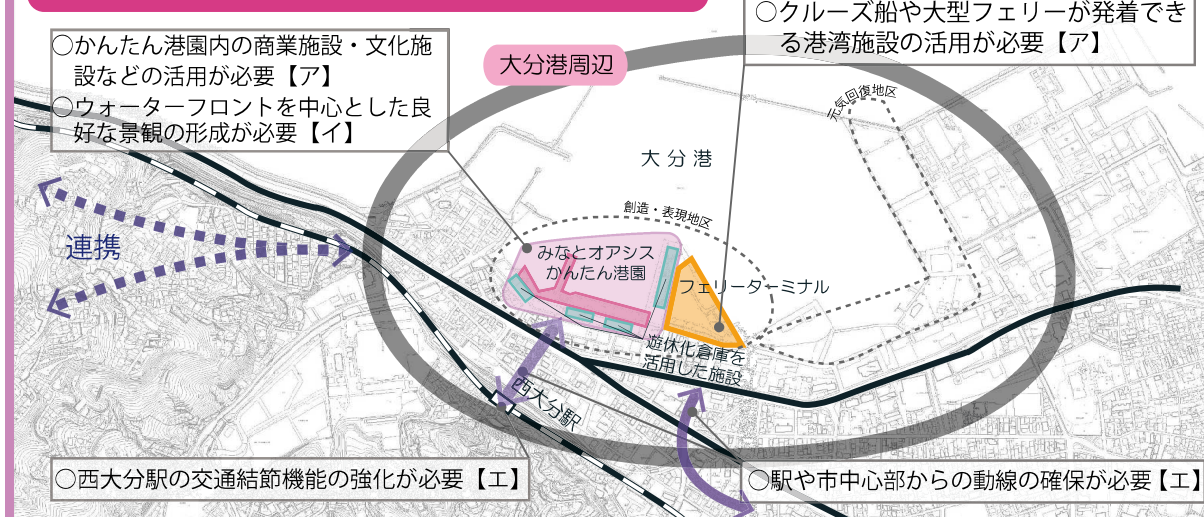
○クルーズ船や大型フェリーが発着できる港湾施設の活用が必要【ア】

○かんたん港園内の商業施設・文化施設などの活用が必要【ア】
○ウォーターフロントを中心とした良好な景観の形成が必要【イ】

大分港周辺

元気回復地区

大分港

創造・表現地区

連携

みなとオアシスかんたん港園

フェリーターミナル

遊休化倉庫を活用した施設

西大分駅

○西大分駅の交通結節機能の強化が必要【エ】

○駅や市中心部からの動線の確保が必要【エ】